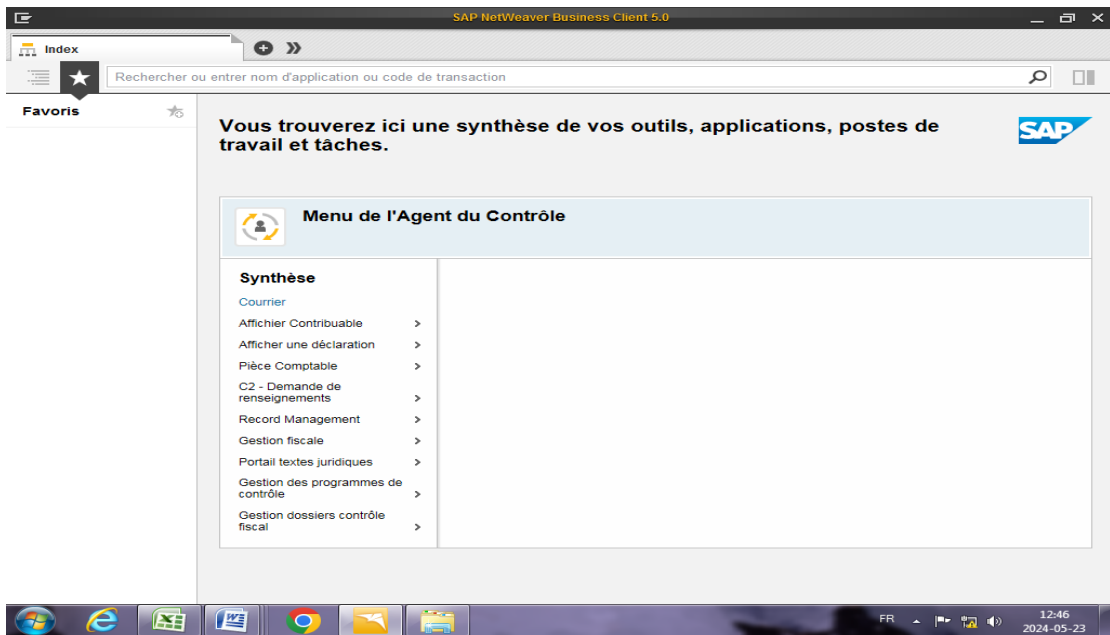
SAP NetWeaver Business Client 5.0

Index

Rechercher ou entrer nom d'application ou code de transaction

Favoris

Vous trouverez ici une synthèse de vos outils, applications, postes de travail et tâches.

SAP

Menu de l'Agent du Contrôle

Synthèse

Courrier

Afficher Contribuable >

Afficher une déclaration >

Pièce Comptable >

C2 - Demande de renseignements >

Record Management >

Gestion fiscale >

Portail textes juridiques >

Gestion des programmes de contrôle >

Gestion dossiers contrôle fiscal >

FR

12:46
2024-05-23